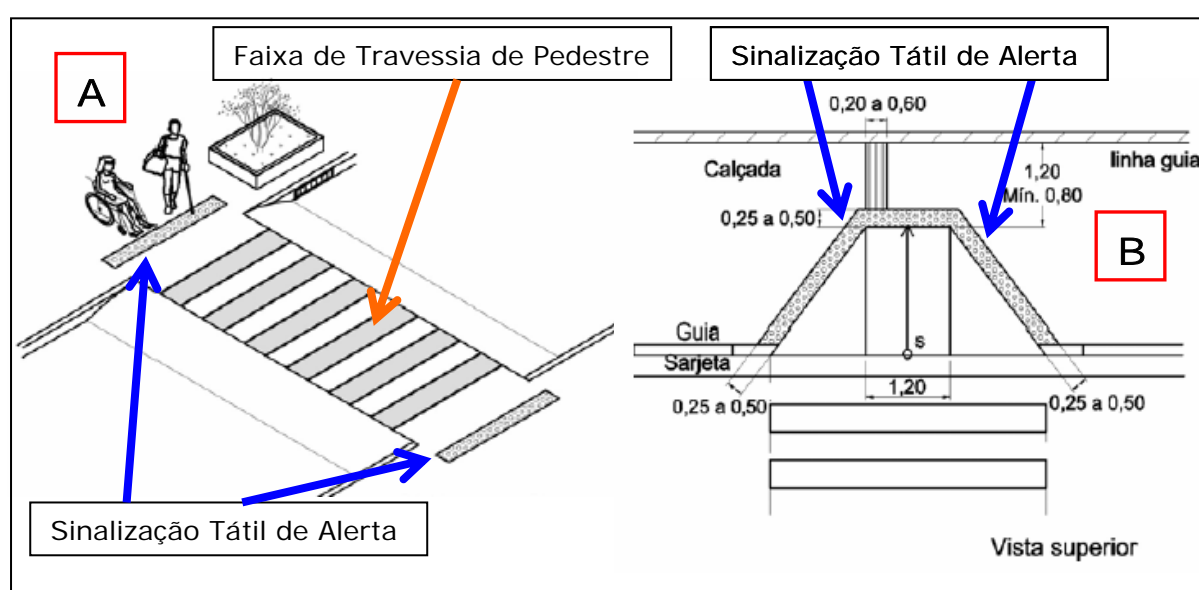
A

Faixa de Travessia de Pedestre

Sinalização Tátil de Alerta

Sinalização Tátil de Alerta

0,20 a 0,60

Calçada

1,20
Mín. 0,80

linha guia

0,25 a 0,50

B

Guia

s

Sarjeta

1,20

0,25 a 0,50

0,25 a 0,50

Vista superior